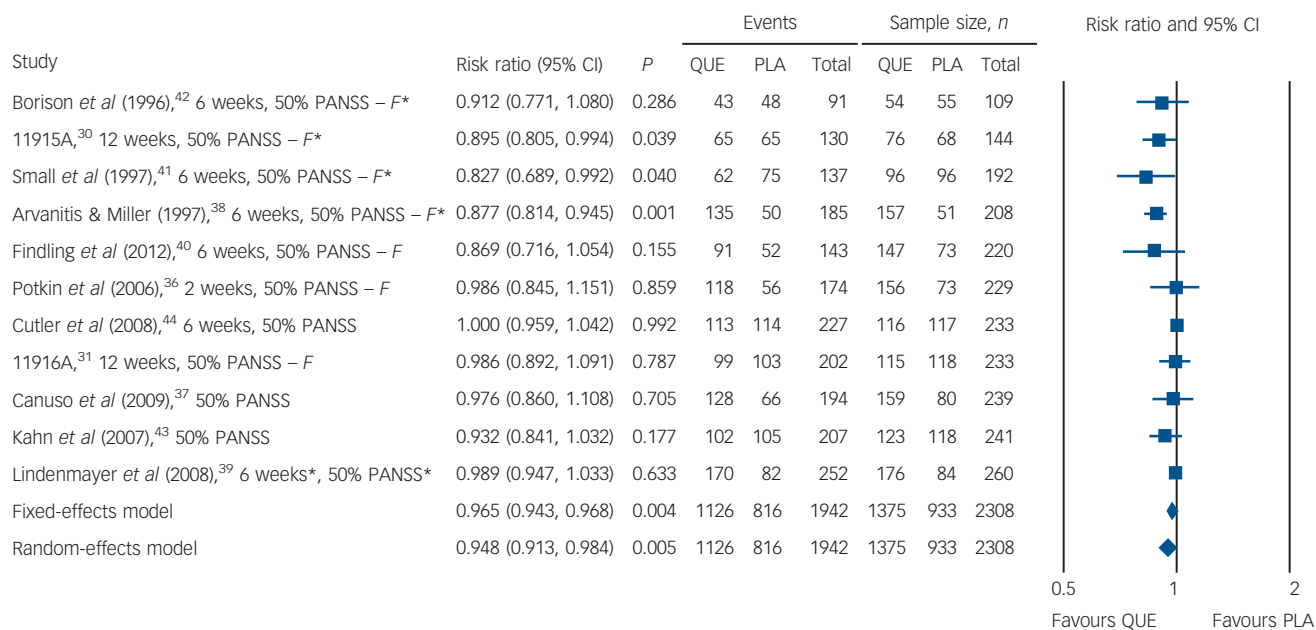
| Study | Risk ratio (95% CI) | P | Events QUE | Events PLA | Events Total | Sample size, n QUE | Sample size, n PLA | Sample size, n Total |
|---|---|---|---|---|---|---|---|---|
| Borison et al (1996),$^{42}$ 6 weeks, 50% PANSS – F* | 0.912 (0.771, 1.080) | 0.286 | 43 | 48 | 91 | 54 | 55 | 109 |
| 11915A,$^{30}$ 12 weeks, 50% PANSS – F* | 0.895 (0.805, 0.994) | 0.039 | 65 | 65 | 130 | 76 | 68 | 144 |
| Small et al (1997),$^{41}$ 6 weeks, 50% PANSS – F* | 0.827 (0.689, 0.992) | 0.040 | 62 | 75 | 137 | 96 | 96 | 192 |
| Arvanitis & Miller (1997),$^{38}$ 6 weeks, 50% PANSS – F* | 0.877 (0.814, 0.945) | 0.001 | 135 | 50 | 185 | 157 | 51 | 208 |
| Findling et al (2012),$^{40}$ 6 weeks, 50% PANSS – F | 0.869 (0.716, 1.054) | 0.155 | 91 | 52 | 143 | 147 | 73 | 220 |
| Potkin et al (2006),$^{36}$ 2 weeks, 50% PANSS – F | 0.986 (0.845, 1.151) | 0.859 | 118 | 56 | 174 | 156 | 73 | 229 |
| Cutler et al (2008),$^{44}$ 6 weeks, 50% PANSS | 1.000 (0.959, 1.042) | 0.992 | 113 | 114 | 227 | 116 | 117 | 233 |
| 11916A,$^{31}$ 12 weeks, 50% PANSS – F | 0.986 (0.892, 1.091) | 0.787 | 99 | 103 | 202 | 115 | 118 | 233 |
| Canuso et al (2009),$^{37}$ 50% PANSS | 0.976 (0.860, 1.108) | 0.705 | 128 | 66 | 194 | 159 | 80 | 239 |
| Kahn et al (2007),$^{43}$ 50% PANSS | 0.932 (0.841, 1.032) | 0.177 | 102 | 105 | 207 | 123 | 118 | 241 |
| Lindenmayer et al (2008),$^{39}$ 6 weeks*, 50% PANSS* | 0.989 (0.947, 1.033) | 0.633 | 170 | 82 | 252 | 176 | 84 | 260 |
| Fixed-effects model | 0.965 (0.943, 0.968) | 0.004 | 1126 | 816 | 1942 | 1375 | 933 | 2308 |
| Random-effects model | 0.948 (0.913, 0.984) | 0.005 | 1126 | 816 | 1942 | 1375 | 933 | 2308 |

Risk ratio and 95% CI

0.5 1 2

Favours QUE Favours PLA